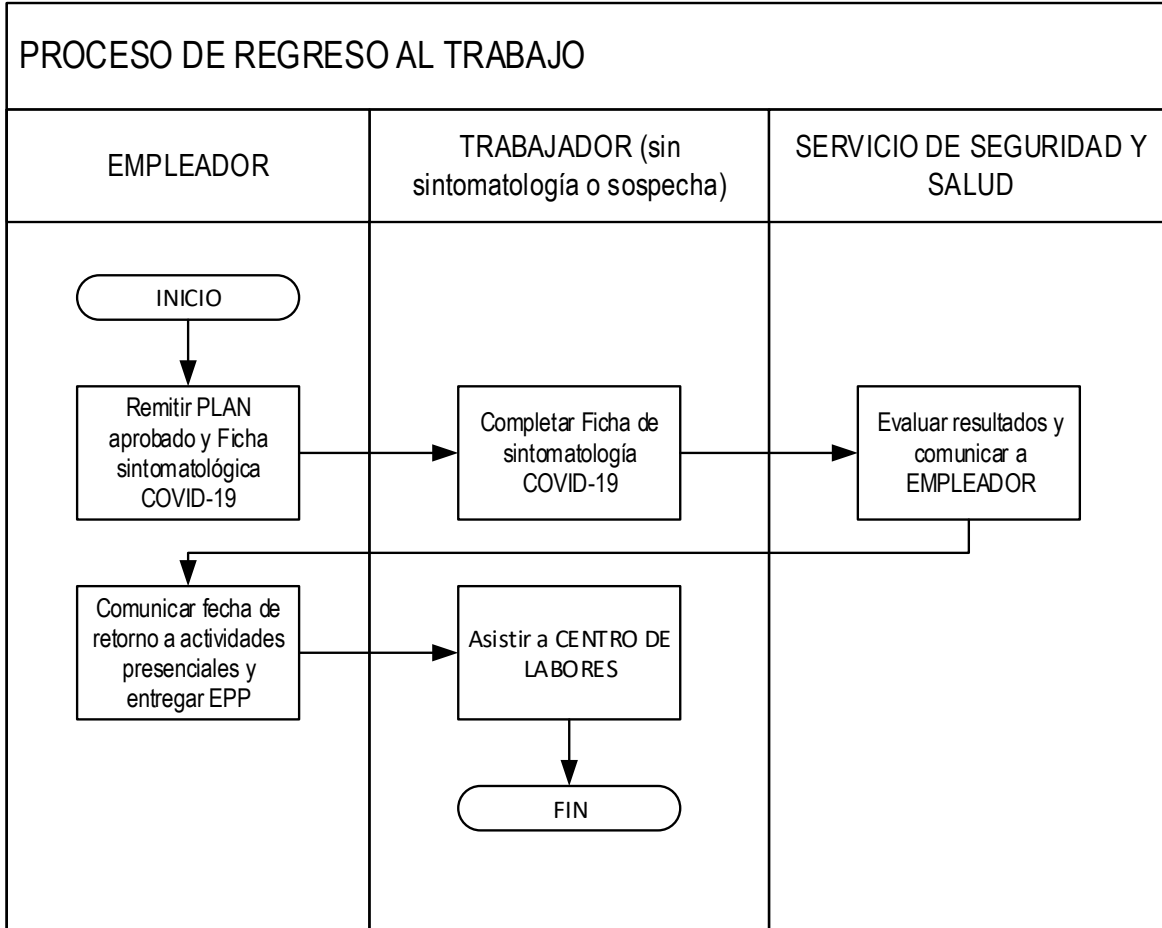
PROCESO DE REGRESO AL TRABAJO

EMPLEADOR

TRABAJADOR (sin sintomatología o sospecha)

SERVICIO DE SEGURIDAD Y SALUD

INICIO

Remitir PLAN aprobado y Ficha sintomatológica COVID-19

Completar Ficha de sintomatología COVID-19

Evaluar resultados y comunicar a EMPLEADOR

Comunicar fecha de retorno a actividades presenciales y entregar EPP

Asistir a CENTRO DE LABORES

FIN